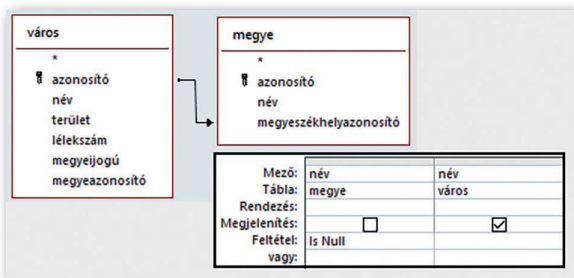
város
*
azonosító
név
terület
lélekszám
megyeijogú
megyeazonosító

megye
*
azonosító
név
megyeszékhelyazonosító

| | | |
|---|---|---|
| Mező: | név | név |
| Tábla: | megye | város |
| Rendezés: | | |
| Megjelenítés: | ☐ | ☑ |
| Feltétel: | Is Null | |
| vagy: | | |